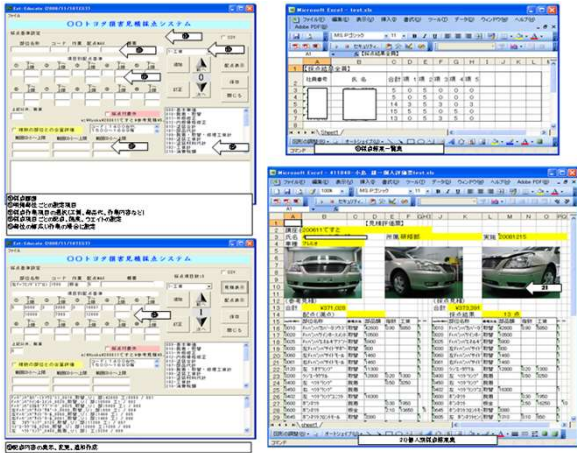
Est-Educate (2008/11/18 15:13)

ファイル

〇〇トヨタ損害見積採点システム

採点基準設定

CSV

部位名称 コード 作業 配点Mst 概要

工場

項目別配点基準

0

③②

①

採点

閉じる

採点対象外

上記以外 再計算

④

①採点基準
②作業種別ごとの配点項目
③部位作業項目の選択(工賃、部品代、作業内容など)
④項目部位ごとの配点、換価、ウエイトの設定
⑤部位の様式以外等の場合に設定

Est-Educate (2008/11/18 15:13)

ファイル

〇〇トヨタ損害見積採点システム

採点基準設定

CSV

工場

⑤

採点

閉じる

採点対象外

⑥採点内容の表示、変更、追加作成

Microsoft Excel - test.xls

ファイル(F) 編集(E) 表示(V) 挿入(I) 書式(O) ツール(T) データ(D) ウィンドウ(W) ヘルプ(H)

Adobe PDF(B)

MS Pゴシック 11

A1

【採点結果一覧表】

| 社員番号 | 氏名 | 合計 | 1選 | 2選 | 3選 | 4選 | 5 |
|---|---|---|---|---|---|---|---|
| | | 5 | 0 | 5 | 0 | 0 | 0 |
| | | 5 | 0 | 5 | 0 | 0 | 0 |
| | | 14 | 3 | 5 | 3 | 0 | 3 |
| | | 15 | 5 | 5 | 0 | 0 | 5 |
| | | 10 | 5 | 0 | 0 | 0 | 5 |

Sheet1

⑥採点結果一覧

Microsoft Excel - 411049-小島 様-個人評価票test.xls

ファイル(F) 編集(E) 表示(V) 挿入(I) 書式(O) ツール(T) データ(D) ウィンドウ(W) ヘルプ(H)

【見積評価票】

講習 20081215ですと 所属 横浜部 実施 20081215

氏名

車種 アルテオ

(参考見積) (採点見積)

合計 ¥371,009 合計 ¥373,261

配点(満点) 採点結果 10 点

Sheet1

⑦個人別採点結果